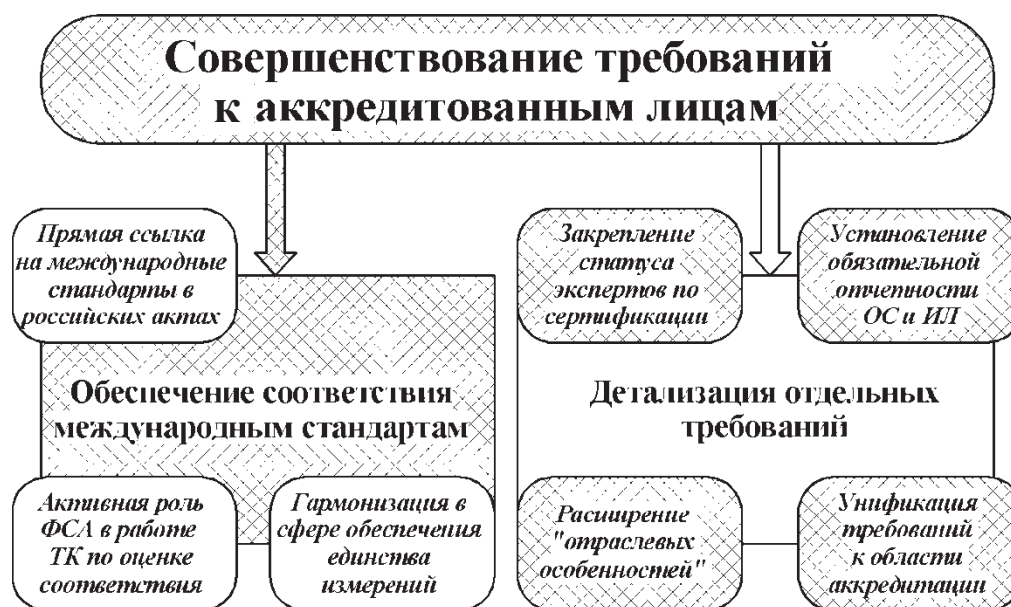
Совершенствование требований к аккредитованным лицам

Прямая ссылка на международные стандарты в российских актах

Обеспечение соответствия международным стандартам

Активная роль ФСА в работе ТК по оценке соответствия

Гармонизация в сфере обеспечения единства измерений

Закрепление статуса экспертов по сертификации

Установление обязательной отчетности ОС и ИЛ

Детализация отдельных требований

Расширение "отраслевых особенностей"

Унификация требований к области аккредитации